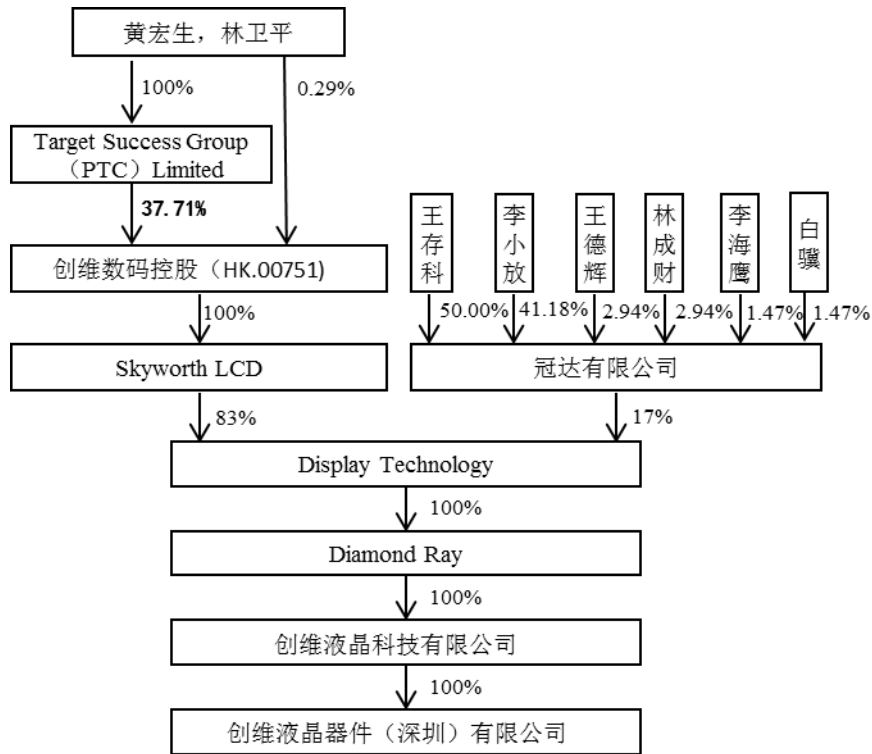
黄宏生，林卫平

100%

0.29%

Target Success Group （PTC）Limited

37.71%

创维数码控股（HK.00751)

100%

Skyworth LCD

83%

王存科

李小放

王德辉

林成财

李海鹰

白骥

50.00%

41.18%

2.94%

2.94%

1.47%

1.47%

冠达有限公司

17%

Display Technology

100%

Diamond Ray

100%

创维液晶科技有限公司

100%

创维液晶器件（深圳）有限公司